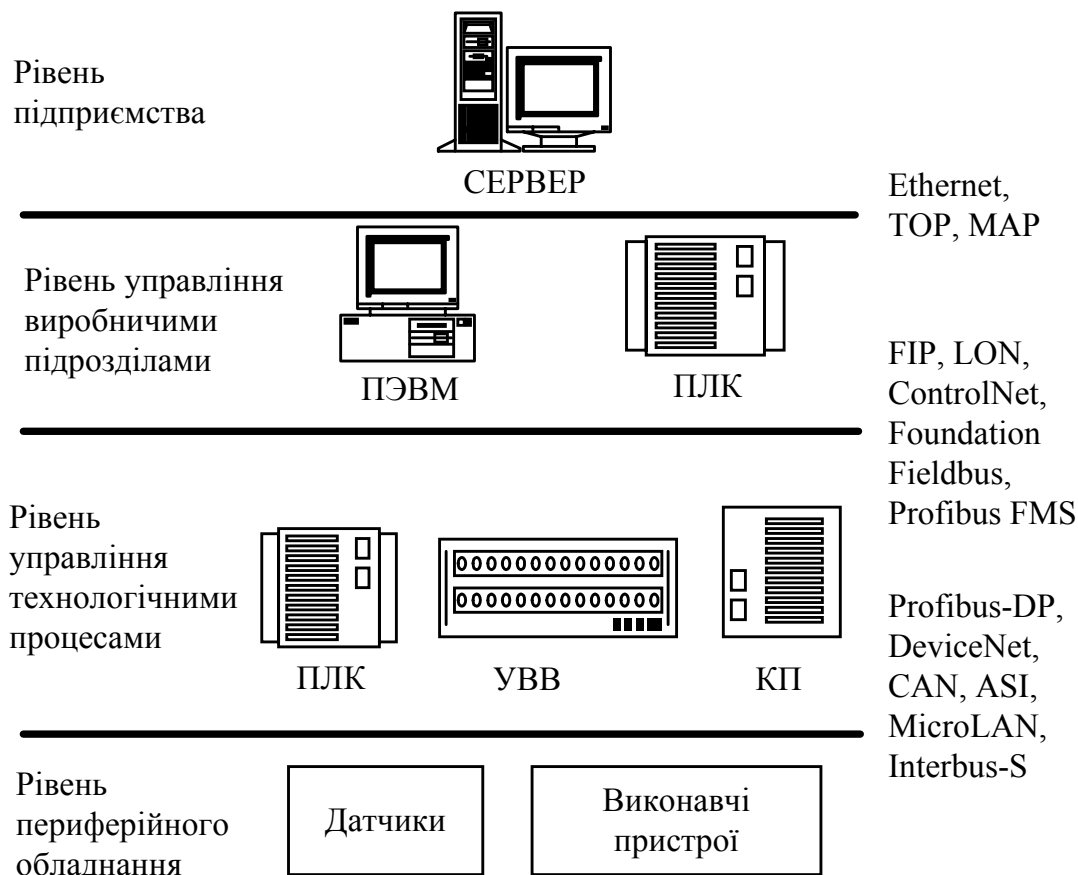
Рівень підприємства

СЕРВЕР

Ethernet, TOP, MAP

Рівень управління виробничими підрозділами

ПЭВМ

ПЛК

FIP, LON, ControlNet, Foundation Fieldbus, Profibus FMS

Рівень управління технологічними процесами

ПЛК

УВВ

КП

Profibus-DP, DeviceNet, CAN, ASI, MicroLAN, Interbus-S

Рівень периферійного обладнання

Датчики

Виконавчі пристрої